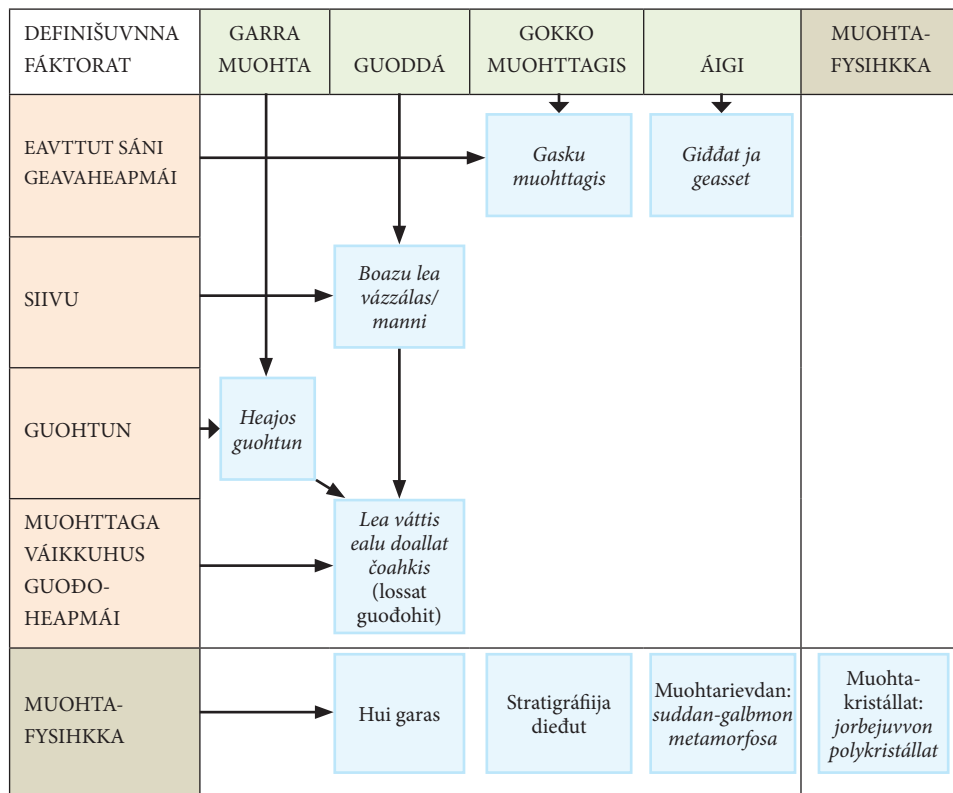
DEFINIŠUVNNA FÁKTORAT

GARRA MUOHTA

GUODDÁ

GOKKO MUOHTTAGIS

ÁIGI

MUOHTA-FYSIHKKA

EAVTTUT SÁNI GEAVAHEAPMÁI

Gasku muohttagis

Giđđat ja geasset

SIIVU

Boazu lea vázzálas/ manni

GUOHTUN

Heajos guohtun

MUOHTTAGA VÁIKKUHUS GUOĐOHEAPMÁI

Lea váttis ealu doallat čoahkis (lossat guođohit)

MUOHTA-FYSIHKKA

Hui garas

Stratigráfiija dieđut

Muohtarievdan: suddan-galbmon metamorfosa

Muohta-kristállat: jorbejuvvon polykristállat